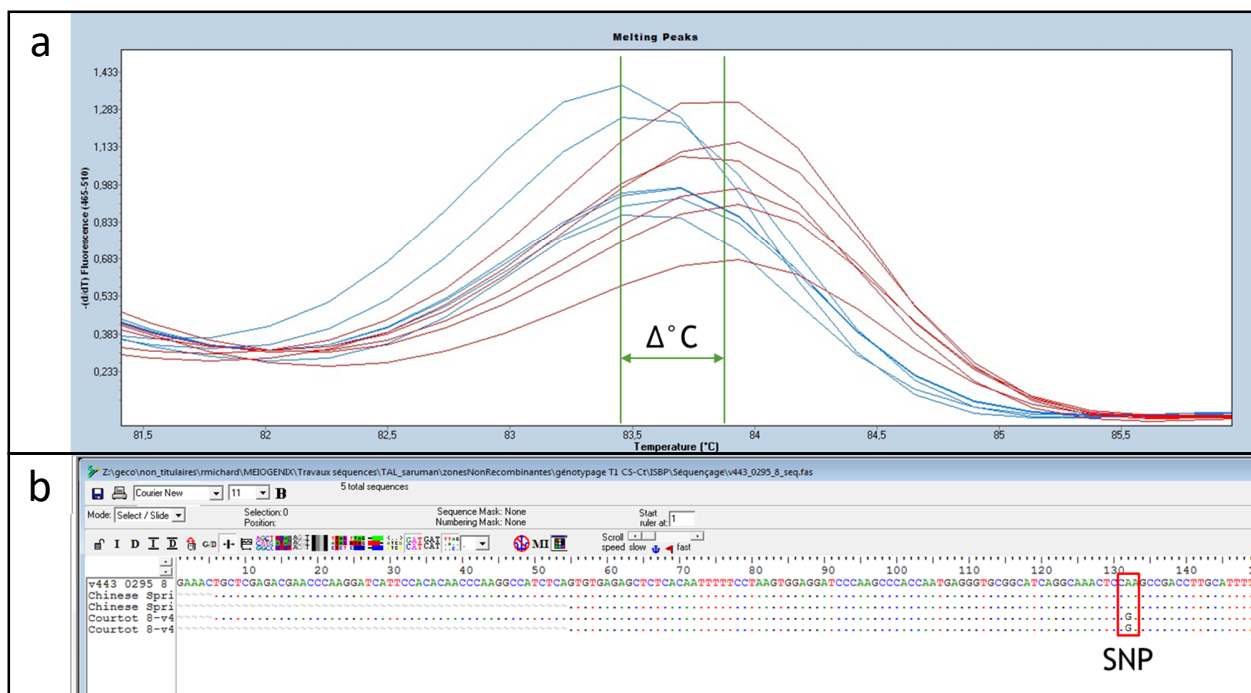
a

Melting Peaks

-(d/dT) Fluorescence (465-510)

1,433
1,283
1,133
0,983
0,833
0,683
0,533
0,383
0,233

$\Delta$°C

81,5 82 82,5 83 83,5 84 84,5 85 85,5

Temperature (°C)

b

Z:\geco\non_titulaires\rmichard\MEIOGENIX\Travaux séquences\TAL_saruman\zonesNonRecombinantes\génotypage T1 CS-Ct\ISBP\Séquençage\v443_0295_8_seq.fas

5 total sequences

Courier New 11 B

Mode: Select / Slide

Selection: 0
Position:

Sequence Mask: None
Numbering Mask: None

Start ruler at: 1

Scroll speed slow fast

10 20 30 40 50 60 70 80 90 100 110 120 130 140

v443 0295 8 GAAACTGCTCGAGACGAACCCAAGGATCATTCCACACAACCCAAGGCCATCTCAGTGTGAGAGCTCTCACAATTTTTCCTAAGTGGAGGATCCCAAGCCCACCAATGAGGGTGCGGCATCAGGCAAACTCCAAGCCGACCTTGCATTT
Chinese Spri
Chinese Spri
Courtot 8-v4 G
Courtot 8-v4 G

SNP